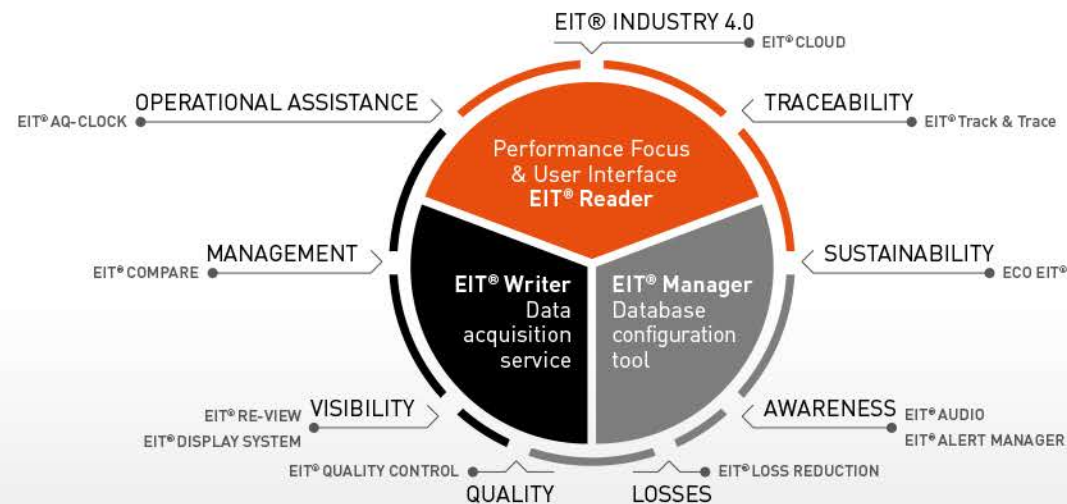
EIT® INDUSTRY 4.0
EIT® CLOUD

OPERATIONAL ASSISTANCE
EIT® AQ-CLOCK

TRACEABILITY
EIT® Track & Trace

Performance Focus & User Interface
EIT® Reader

MANAGEMENT
EIT® COMPARE

SUSTAINABILITY
ECO EIT®

EIT® Writer
Data acquisition service

EIT® Manager
Database configuration tool

EIT® RE-VIEW
EIT® DISPLAY SYSTEM
VISIBILITY

AWARENESS
EIT® AUDIO
EIT® ALERT MANAGER

EIT® QUALITY CONTROL
QUALITY

EIT® LOSS REDUCTION
LOSSES